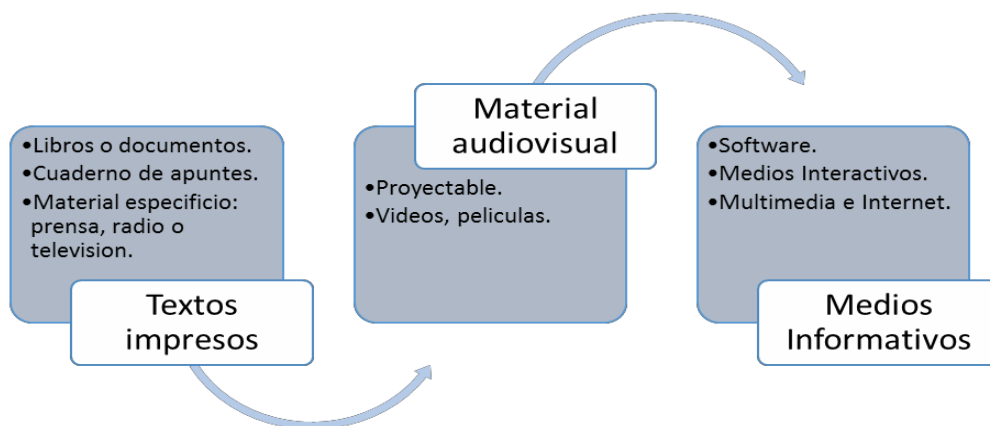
•Libros o documentos.
•Cuaderno de apuntes.
•Material especificio: prensa, radio o television.

Textos impresos

Material audiovisual

•Proyectable.
•Videos, peliculas.

•Software.
•Medios Interactivos.
•Multimedia e Internet.

Medios Informativos